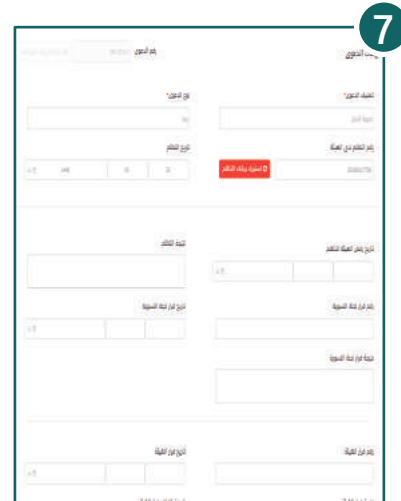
7

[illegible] الدعوى

رقم الدعوى

تصنيف الدعوى*

نوع الدعوى*

رقم التظلم لدى الجهة

تاريخ التظلم

استيراد بيانات التظلم

تاريخ رفض الجهة التظلم

نتيجة التظلم

رقم قرار لجنة التسوية

تاريخ قرار لجنة التسوية

نتيجة قرار لجنة التسوية

رقم قرار الهيئة

تاريخ قرار الهيئة

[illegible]